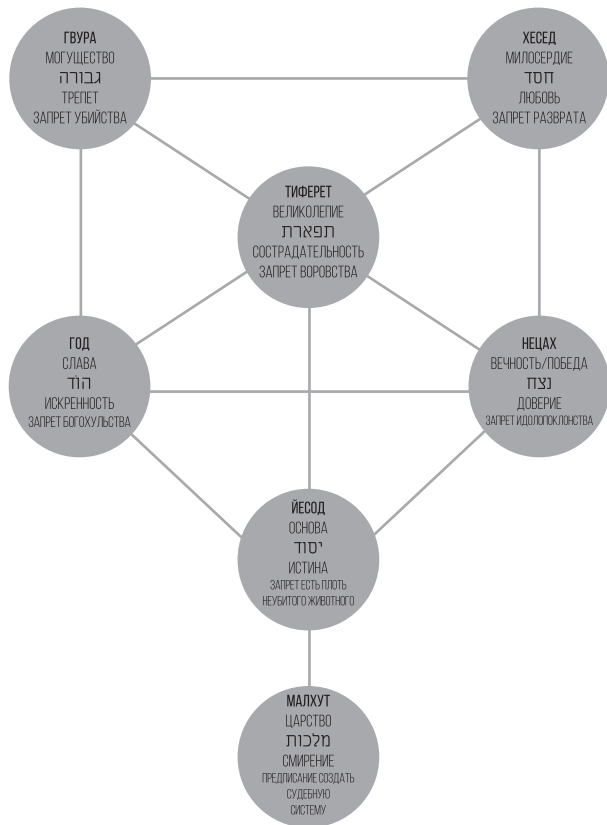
ГВУРА
МОГУЩЕСТВО
גבורה
ТРЕПЕТ
ЗАПРЕТ УБИЙСТВА

ХЕСЕД
МИЛОСЕРДИЕ
חסד
ЛЮБОВЬ
ЗАПРЕТ РАЗВРАТА

ТИФЕРЕТ
ВЕЛИКОЛЕПИЕ
תפארת
СОСТРАДАТЕЛЬНОСТЬ
ЗАПРЕТ ВОРОВСТВА

ГОД
СЛАВА
הוד
ИСКРЕННОСТЬ
ЗАПРЕТ БОГОХУЛЬСТВА

НЕЦАХ
ВЕЧНОСТЬ/ПОБЕДА
נצח
ДОВЕРИЕ
ЗАПРЕТ ИДОЛОПОКЛОНСТВА

ЙЕСОД
ОСНОВА
יסוד
ИСТИНА
ЗАПРЕТ ЕСТЬ ПЛОТЬ НЕУБИТОГО ЖИВОТНОГО

МАЛХУТ
ЦАРСТВО
מלכות
СМИРЕНИЕ
ПРЕДПИСАНИЕ СОЗДАТЬ СУДЕБНУЮ СИСТЕМУ